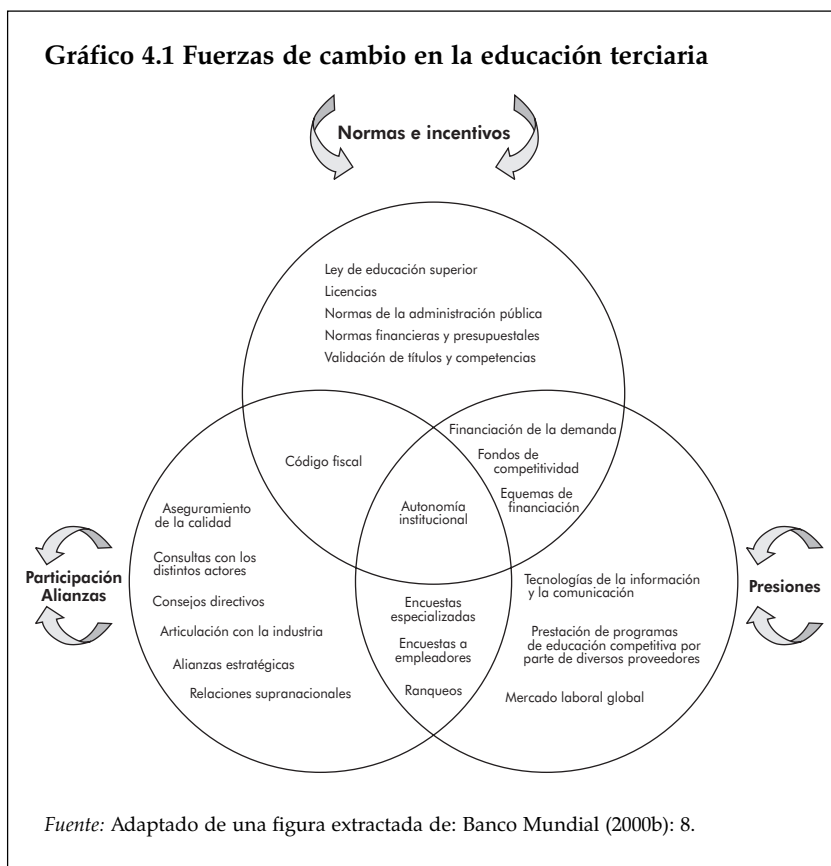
Gráfico 4.1 Fuerzas de cambio en la educación terciaria

Normas e incentivos

Ley de educación superior
Licencias
Normas de la administración pública
Normas financieras y presupuestales
Validación de títulos y competencias

Código fiscal

Financiación de la demanda
Fondos de competitividad
Equemas de financiación

Autonomía institucional

Aseguramiento de la calidad
Consultas con los distintos actores
Consejos directivos
Articulación con la industria
Alianzas estratégicas
Relaciones supranacionales

Encuestas especializadas
Encuestas a empleadores
Ranqueos

Tecnologías de la información y la comunicación
Prestación de programas de educación competitiva por parte de diversos proveedores
Mercado laboral global

Participación
Alianzas

Presiones

Fuente: Adaptado de una figura extractada de: Banco Mundial (2000b): 8.